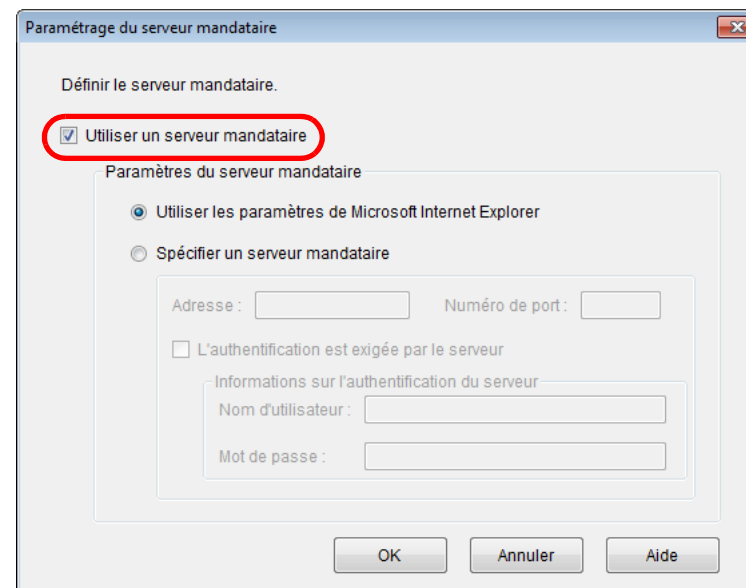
Paramétrage du serveur mandataire

Définir le serveur mandataire.

Utiliser un serveur mandataire

Paramètres du serveur mandataire

Utiliser les paramètres de Microsoft Internet Explorer

Spécifier un serveur mandataire

Adresse :

Numéro de port :

L'authentification est exigée par le serveur

Informations sur l'authentification du serveur

Nom d'utilisateur :

Mot de passe :

OK

Annuler

Aide